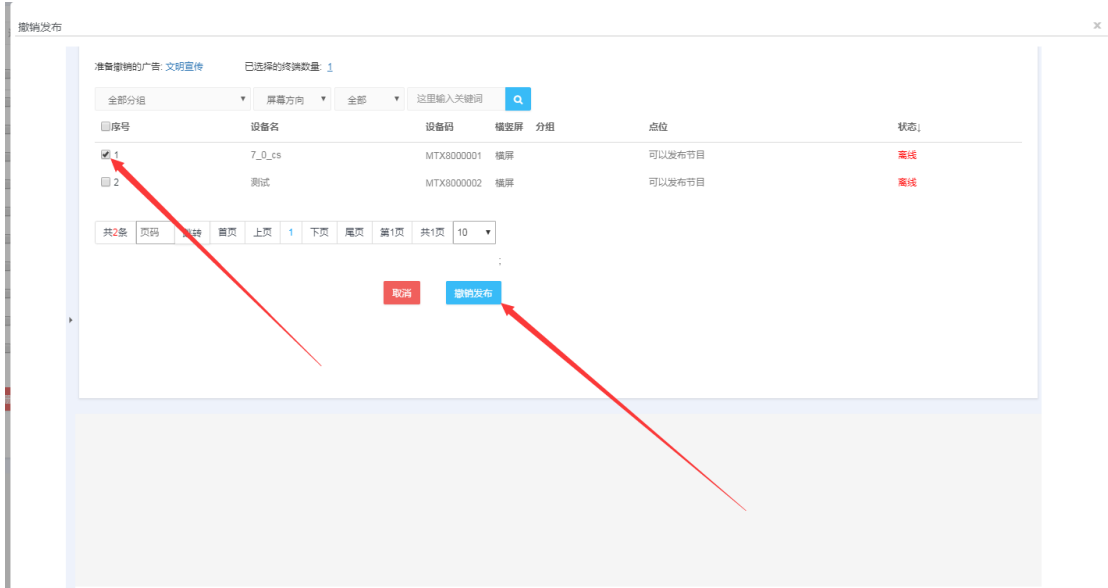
撤销发布

×

准备撤销的广告: 文明宣传　　已选择的终端数量: 1

全部分组　屏幕方向　全部　这里输入关键词

| 序号 | 设备名 | 设备码 | 横竖屏 | 分组 | 点位 | 状态 |
|---|---|---|---|---|---|---|
| 1 | 7_0_cs | MTX8000001 | 横屏 | | 可以发布节目 | 离线 |
| 2 | 测试 | MTX8000002 | 横屏 | | 可以发布节目 | 离线 |

共2条　页码　跳转　首页　上页　1　下页　尾页　第1页　共1页　10

;

取消　撤销发布